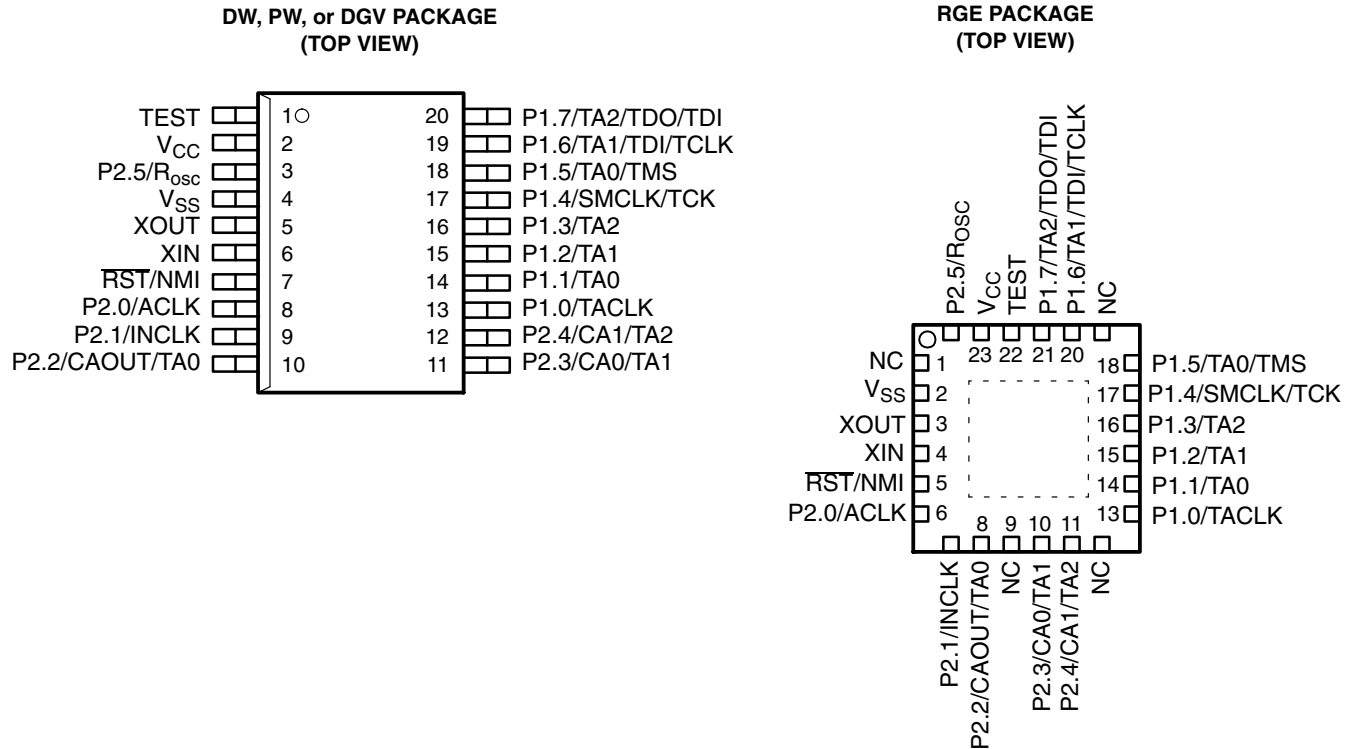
DW, PW, or DGV PACKAGE
(TOP VIEW)

TEST 1
$V_{CC}$ 2
P2.5/$R_{osc}$ 3
$V_{SS}$ 4
XOUT 5
XIN 6
$\overline{RST}$/NMI 7
P2.0/ACLK 8
P2.1/INCLK 9
P2.2/CAOUT/TA0 10

20 P1.7/TA2/TDO/TDI
19 P1.6/TA1/TDI/TCLK
18 P1.5/TA0/TMS
17 P1.4/SMCLK/TCK
16 P1.3/TA2
15 P1.2/TA1
14 P1.1/TA0
13 P1.0/TACLK
12 P2.4/CA1/TA2
11 P2.3/CA0/TA1

RGE PACKAGE
(TOP VIEW)

P2.5/$R_{OSC}$
$V_{CC}$ 23
TEST 22
P1.7/TA2/TDO/TDI 21
P1.6/TA1/TDI/TCLK 20
NC

NC 1
$V_{SS}$ 2
XOUT 3
XIN 4
$\overline{RST}$/NMI 5
P2.0/ACLK 6

18 P1.5/TA0/TMS
17 P1.4/SMCLK/TCK
16 P1.3/TA2
15 P1.2/TA1
14 P1.1/TA0
13 P1.0/TACLK

P2.1/INCLK
8 P2.2/CAOUT/TA0
9 NC
10 P2.3/CA0/TA1
11 P2.4/CA1/TA2
NC